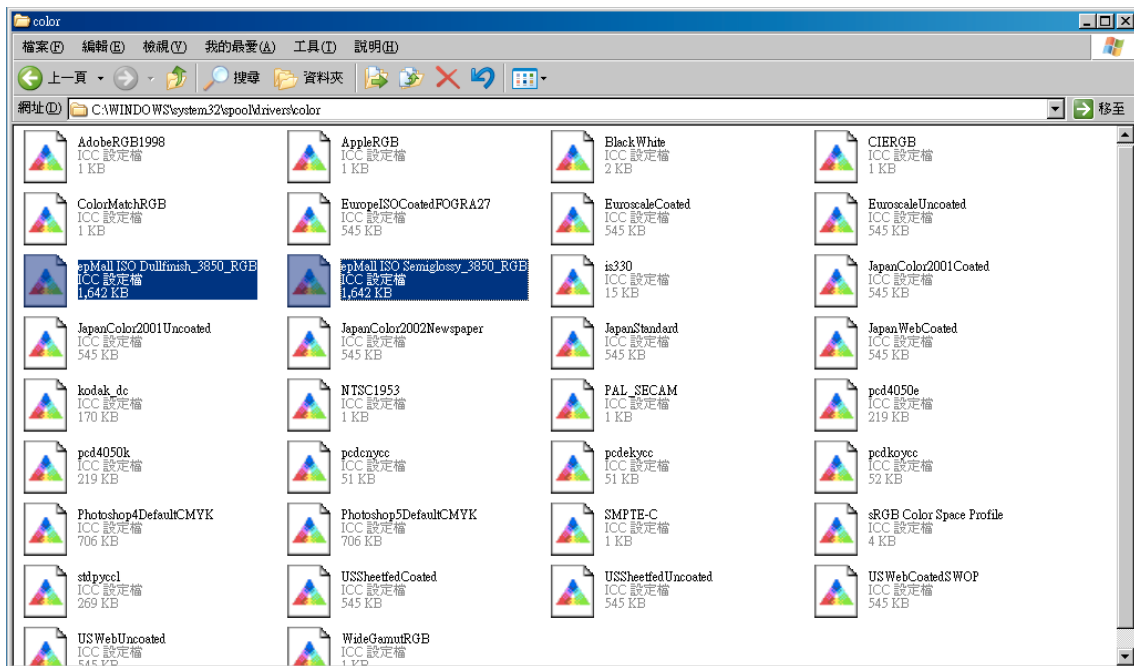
color

檔案(F) 編輯(E) 檢視(V) 我的最愛(A) 工具(T) 說明(H)

上一頁 搜尋 資料夾

網址(D) C:\WINDOWS\system32\spool\drivers\color 移至

AdobeRGB1998
ICC 設定檔
1 KB

AppleRGB
ICC 設定檔
1 KB

BlackWhite
ICC 設定檔
2 KB

CIERGB
ICC 設定檔
1 KB

ColorMatchRGB
ICC 設定檔
1 KB

EuropeISOCoatedFOGRA27
ICC 設定檔
545 KB

EuroscaleCoated
ICC 設定檔
545 KB

EuroscaleUncoated
ICC 設定檔
545 KB

epMall ISO Dullfinish_3850_RGB
ICC 設定檔
1,642 KB

epMall ISO Semiglossy_3850_RGB
ICC 設定檔
1,642 KB

is330
ICC 設定檔
15 KB

JapanColor2001Coated
ICC 設定檔
545 KB

JapanColor2001Uncoated
ICC 設定檔
545 KB

JapanColor2002Newspaper
ICC 設定檔
545 KB

JapanStandard
ICC 設定檔
545 KB

JapanWebCoated
ICC 設定檔
545 KB

kodak_dc
ICC 設定檔
170 KB

NTSC1953
ICC 設定檔
1 KB

PAL_SECAM
ICC 設定檔
1 KB

pcd4050e
ICC 設定檔
219 KB

pcd4050k
ICC 設定檔
219 KB

pcdcnycc
ICC 設定檔
51 KB

pcdekycc
ICC 設定檔
51 KB

pcdkoycc
ICC 設定檔
52 KB

Photoshop4DefaultCMYK
ICC 設定檔
706 KB

Photoshop5DefaultCMYK
ICC 設定檔
706 KB

SMPTE-C
ICC 設定檔
1 KB

sRGB Color Space Profile
ICC 設定檔
4 KB

stdpyccl
ICC 設定檔
269 KB

USSheetfedCoated
ICC 設定檔
545 KB

USSheetfedUncoated
ICC 設定檔
545 KB

USWebCoatedSWOP
ICC 設定檔
545 KB

USWebUncoated
ICC 設定檔
545 KB

WideGamutRGB
ICC 設定檔
1 KB